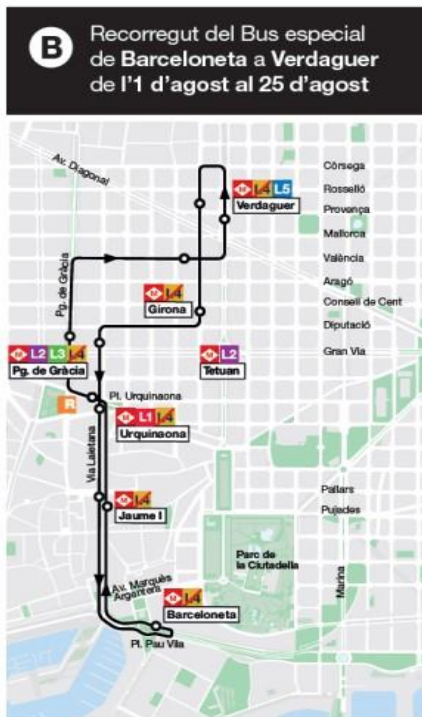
B Recorregut del Bus especial de Barceloneta a Verdaguer de l'1 d'agost al 25 d'agost

Av. Diagonal

Còrsega
Rosselló
Provença
Mallorca
València
Aragó
Consell de Cent
Diputació
Gran Via

L4 L5
Verdaguer

Pg. de Gràcia

L4
Girona

L2 L3 L4
Pg. de Gràcia

L2
Tetuan

R

Pl. Urquinaona

L1 L4
Urquinaona

Via Laietana

L4
Jaume I

Pallars
Pujades

Parc de la Ciutadella

Marina

Av. Marquès Argentera

L4
Barceloneta

Pl. Pau Vila